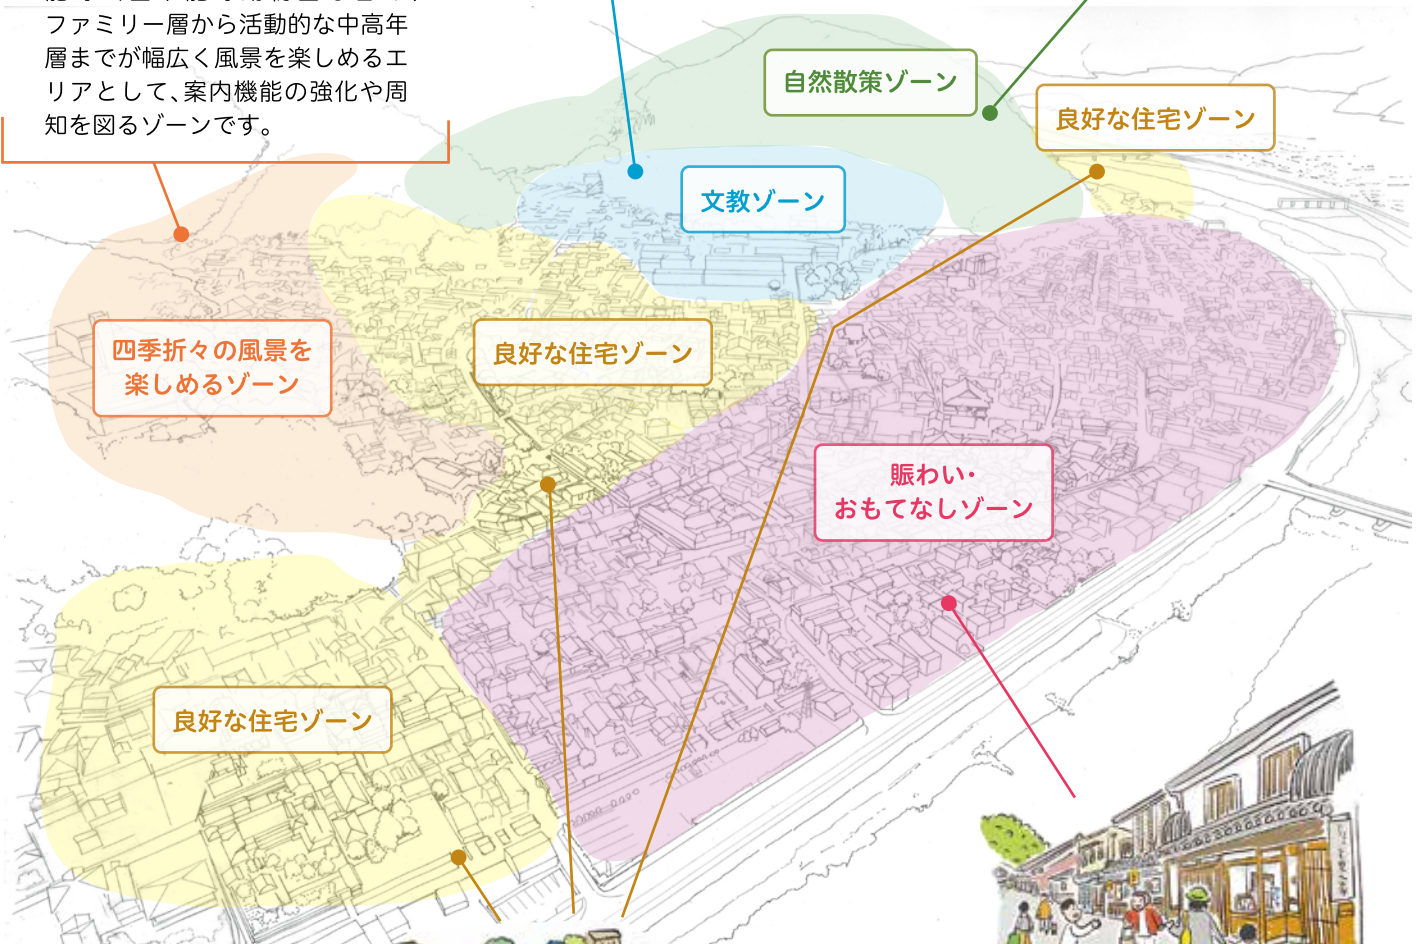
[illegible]
ファミリー層から活動的な中高年層までが幅広く風景を楽しめるエリアとして、案内機能の強化や周知を図るゾーンです。

自然散策ゾーン

良好な住宅ゾーン

文教ゾーン

四季折々の風景を楽しめるゾーン

良好な住宅ゾーン

賑わい・おもてなしゾーン

良好な住宅ゾーン